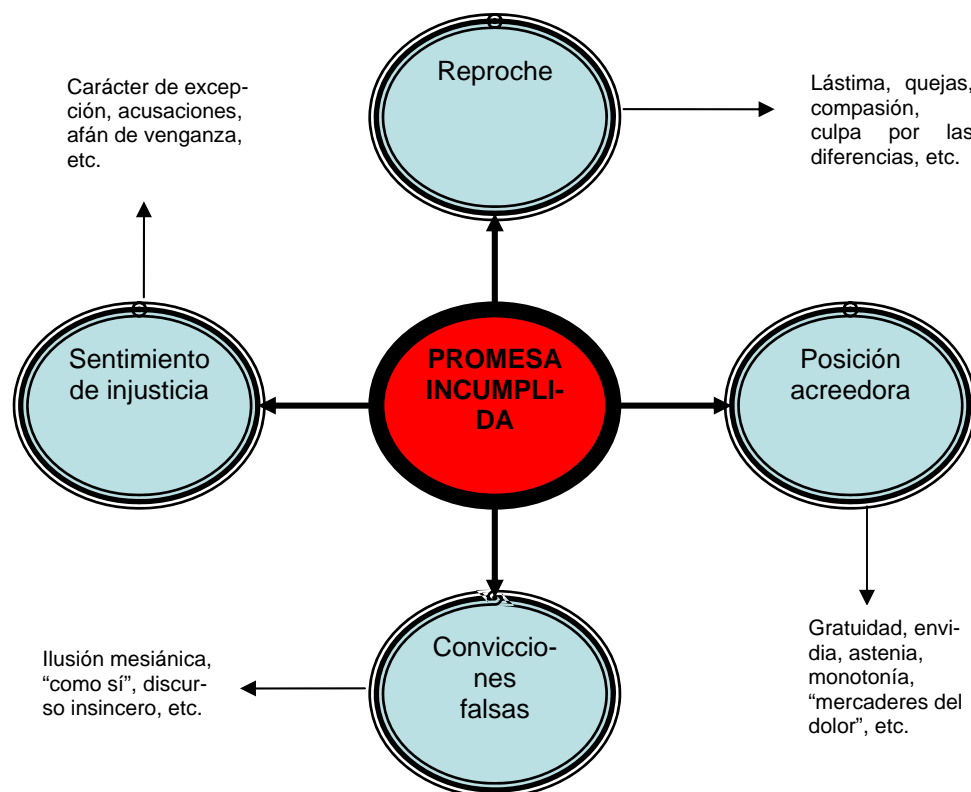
Carácter de excepción, acusaciones, afán de venganza, etc.

Reproche

Lástima, quejas, compasión, culpa por las diferencias, etc.

Sentimiento de injusticia

PROMESA INCUMPLIDA

Posición acreedora

Ilusión mesiánica, "como sí", discurso insincero, etc.

Convicciones falsas

Gratuidad, envidia, astenia, monotonía, "mercaderes del dolor", etc.